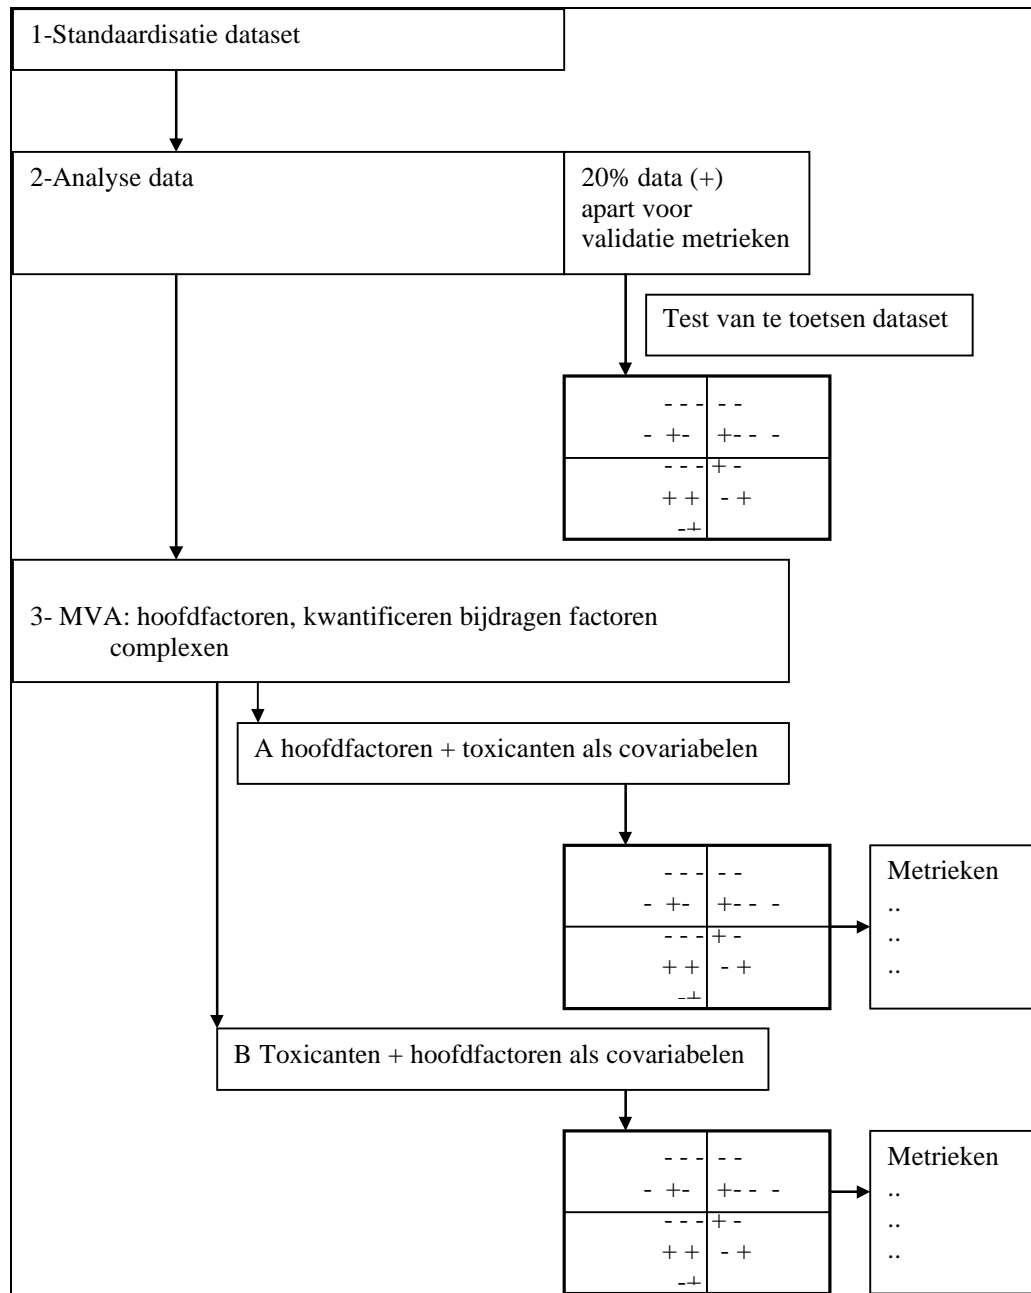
1-Standaardisatie dataset

2-Analyse data

20% data (+) apart voor validatie metrieken

Test van te toetsen dataset

- - - - -
- +- +- - -
- - - + -
+ + - +
-+

3- MVA: hoofdfactoren, kwantificeren bijdragen factoren complexen

A hoofdfactoren + toxicanten als covariabelen

- - - - -
- +- +- - -
- - - + -
+ + - +
-+

Metrieken
..
..
..

B Toxicanten + hoofdfactoren als covariabelen

- - - - -
- +- +- - -
- - - + -
+ + - +
-+

Metrieken
..
..
..